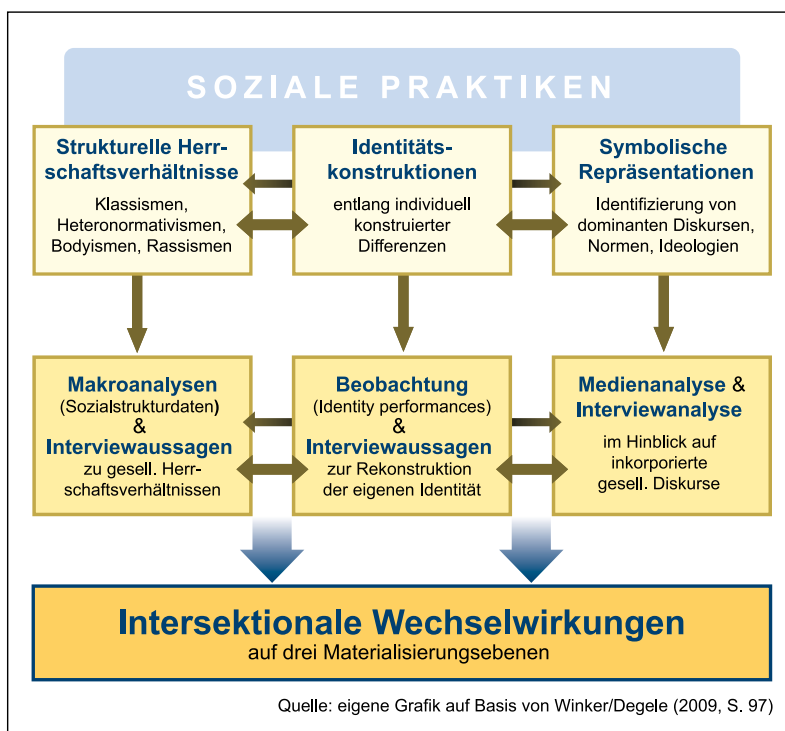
SOZIALE PRAKTIKEN

Strukturelle Herrschaftsverhältnisse
Klassismen, Heteronormativismen, Bodyismen, Rassismen

Identitätskonstruktionen
entlang individuell konstruierter Differenzen

Symbolische Repräsentationen
Identifizierung von dominanten Diskursen, Normen, Ideologien

Makroanalysen
(Sozialstrukturdaten)
&
Interviewaussagen
zu gesell. Herrschaftsverhältnissen

Beobachtung
(Identity performances)
&
Interviewaussagen
zur Rekonstruktion der eigenen Identität

Medienanalyse &
Interviewanalyse
im Hinblick auf inkorporierte gesell. Diskurse

Intersektionale Wechselwirkungen
auf drei Materialisierungsebenen

Quelle: eigene Grafik auf Basis von Winker/Degele (2009, S. 97)